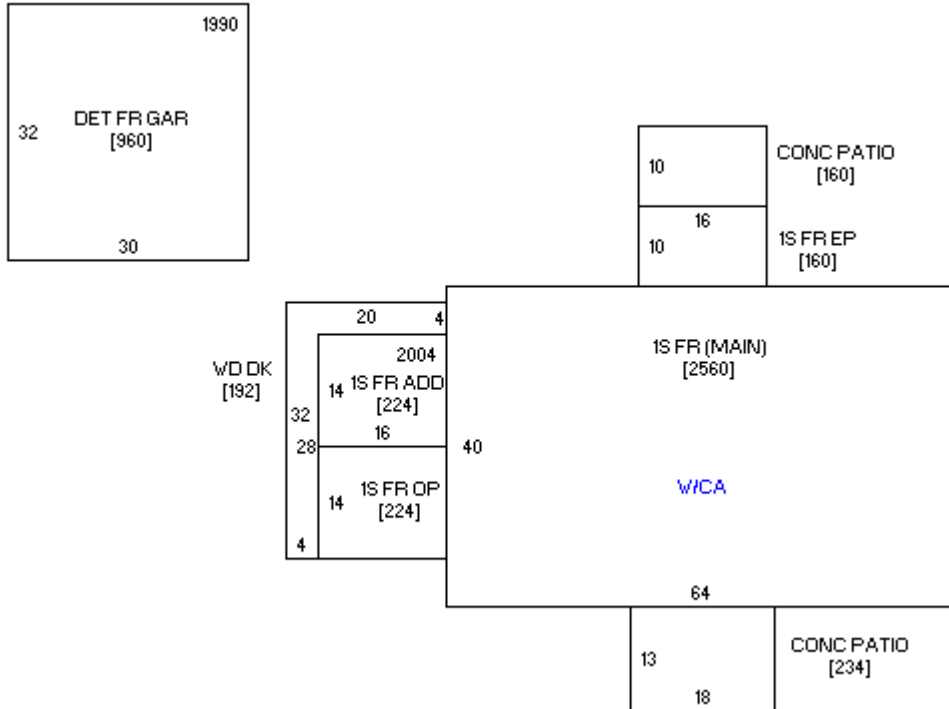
1990

32

DET FR GAR
[960]

30

10

CONC PATIO
[160]

16

10

1S FR EP
[160]

20

4

WD DK
[192]

2004

14

1S FR ADD
[224]

32

16

28

1S FR (MAIN)
[2560]

40

14

1S FR OP
[224]

W/CA

4

64

13

CONC PATIO
[234]

18